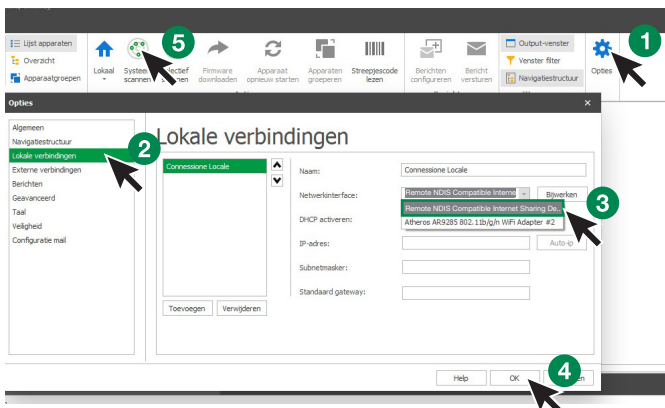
Lijst apparaten
Overzicht
Apparaatgroepen
Lokaal
Systeem scannen
5
Selectief scannen
Firmware downloaden
Apparaat opnieuw starten
Apparaten groeperen
Streepjescode lezen
Berichten configureren
Bericht versturen
Output-venster
Venster filter
Navigatiestructuur
Opties
1
Opties
Algemeen
Navigatiestructuur
Lokale verbindingen
2
Externe verbindingen
Berichten
Geavanceerd
Taal
Veiligheid
Configuratie mail
Lokale verbindingen
Connessione Locale
Naam:
Connessione Locale
Netwerkinterface:
Remote NDIS Compatible Interne
Bijwerken
Remote NDIS Compatible Internet Sharing De...
Atheros AR9285 802.11b/g/n WiFi Adapter #2
3
DHCP activeren:
IP-adres:
Auto-ip
Subnetmasker:
Standaard gateway:
Toevoegen
Verwijderen
Help
OK
4